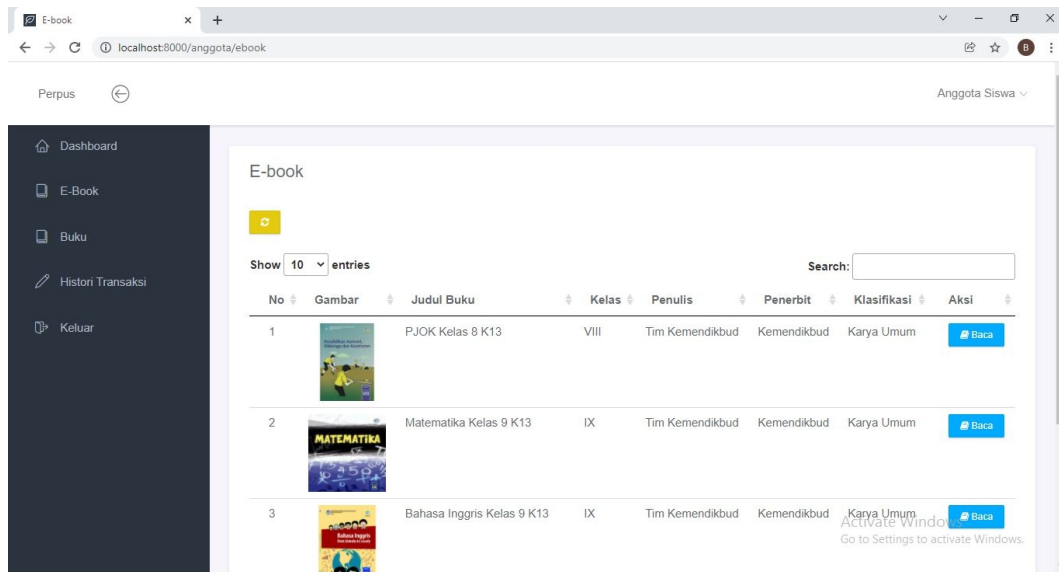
E-book × +

localhost:8000/anggota/ebook

Perpus

Anggota Siswa

Dashboard

E-Book

Buku

Histori Transaksi

Keluar

E-book

Show 10 entries

Search:

| No | Gambar | Judul Buku | Kelas | Penulis | Penerbit | Klasifikasi | Aksi |
|---|---|---|---|---|---|---|---|
| 1 | | PJOK Kelas 8 K13 | VIII | Tim Kemendikbud | Kemendikbud | Karya Umum | Baca |
| 2 | MATEMATIKA | Matematika Kelas 9 K13 | IX | Tim Kemendikbud | Kemendikbud | Karya Umum | Baca |
| 3 | Bahasa Inggris | Bahasa Inggris Kelas 9 K13 | IX | Tim Kemendikbud | Kemendikbud | Karya Umum | Baca |

Activate Windows
Go to Settings to activate Windows.